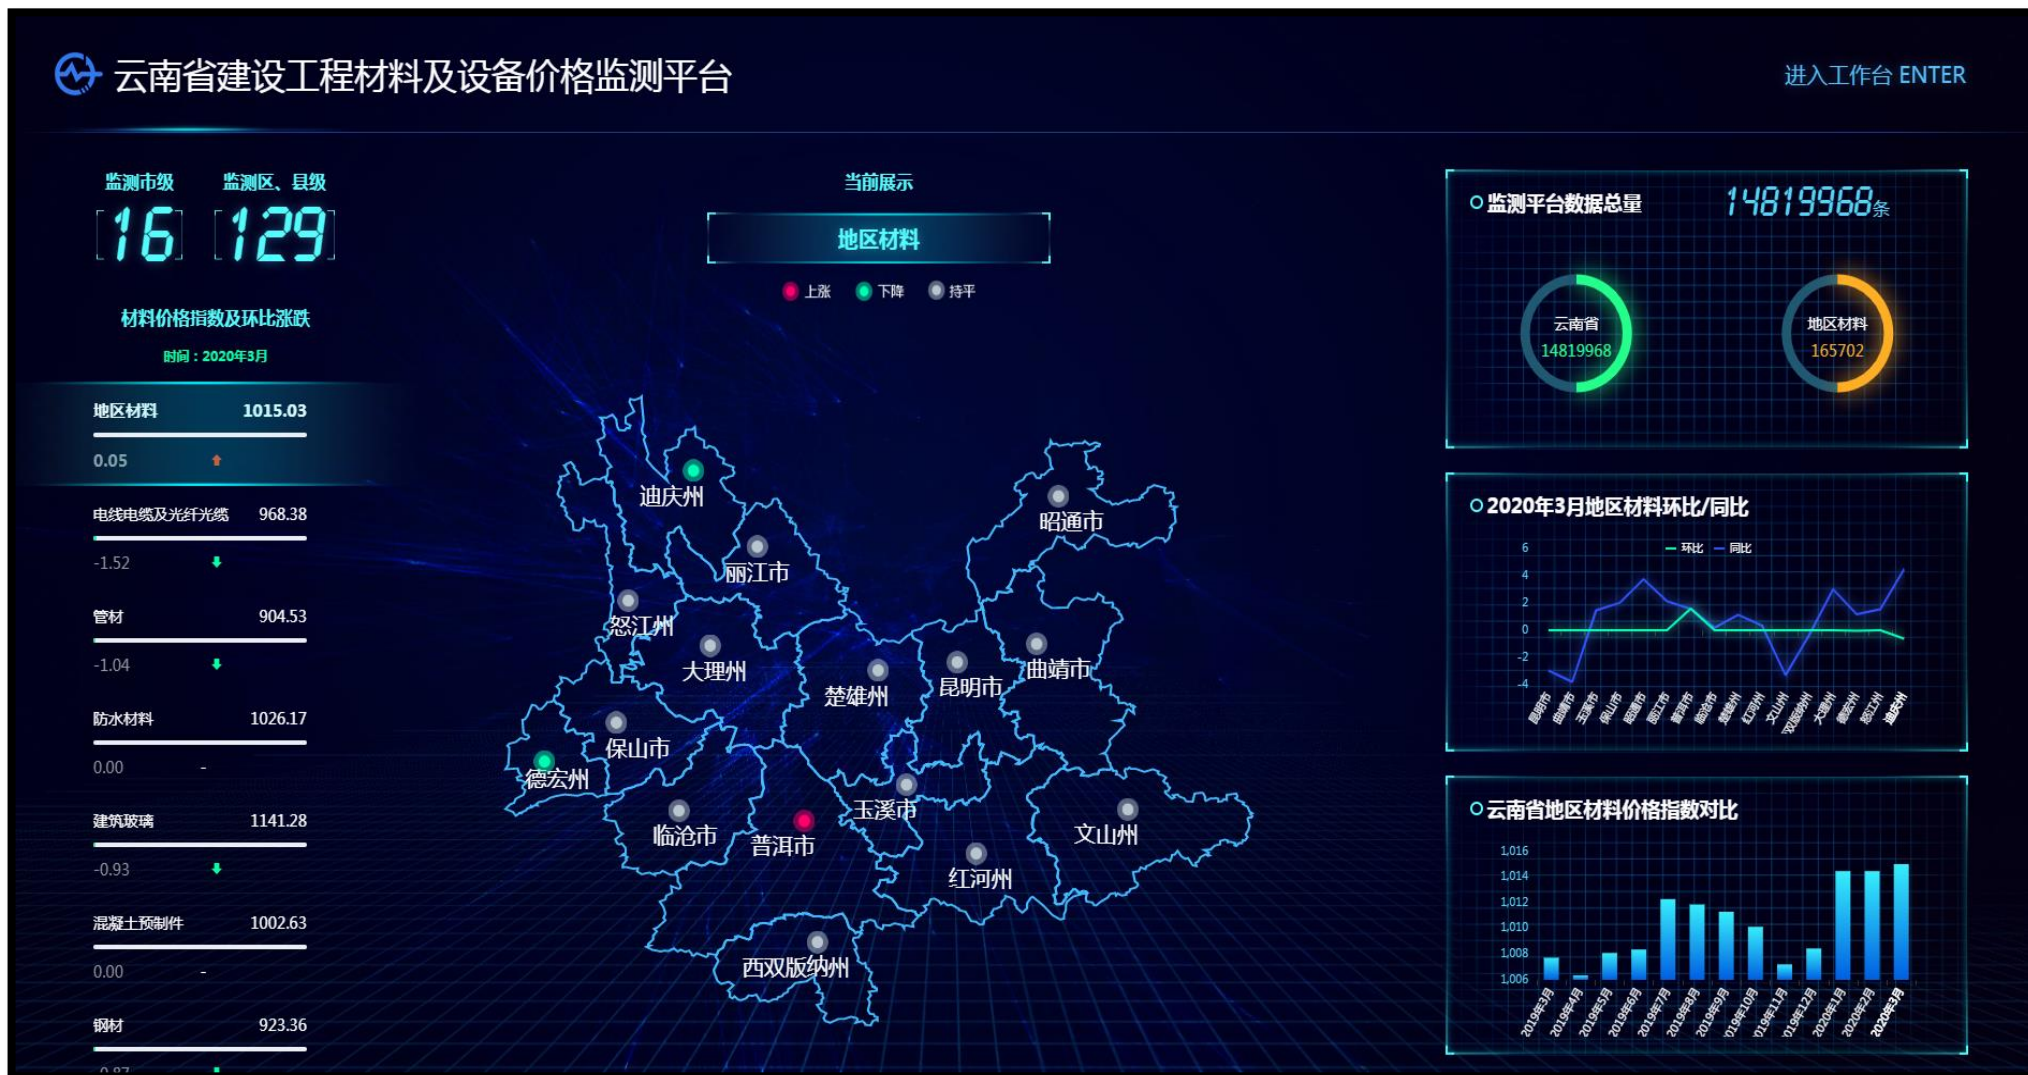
云南省建设工程材料及设备价格监测平台

进入工作台 ENTER

监测市级 16

监测区、县级 129

材料价格指数及环比涨跌

时间：2020年3月

| | |
|---|---|
| 地区材料 | 1015.03 |
| 0.05 | |
| 电线电缆及光纤光缆 | 968.38 |
| -1.52 | |
| 管材 | 904.53 |
| -1.04 | |
| 防水材料 | 1026.17 |
| 0.00 | - |
| 建筑玻璃 | 1141.28 |
| -0.93 | |
| 混凝土预制件 | 1002.63 |
| 0.00 | - |
| 钢材 | 923.36 |
| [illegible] | |

当前展示

地区材料

上涨 下降 持平

迪庆州 丽江市 昭通市 怒江州 大理州 楚雄州 昆明市 曲靖市 保山市 德宏州 玉溪市 临沧市 普洱市 文山州 红河州 西双版纳州

监测平台数据总量 14819968条

云南省 14819968

地区材料 165702

2020年3月地区材料环比/同比

环比 同比

6 4 2 0 -2 -4

昆明市 曲靖市 玉溪市 保山市 昭通市 丽江市 普洱市 临沧市 楚雄州 红河州 文山州 西双版纳州 大理州 德宏州 怒江州 迪庆州

云南省地区材料价格指数对比

1,016 1,014 1,012 1,010 1,008 1,006

2019年3月 2019年4月 2019年5月 2019年6月 2019年7月 2019年8月 2019年9月 2019年10月 2019年11月 2019年12月 2020年1月 2020年2月 2020年3月